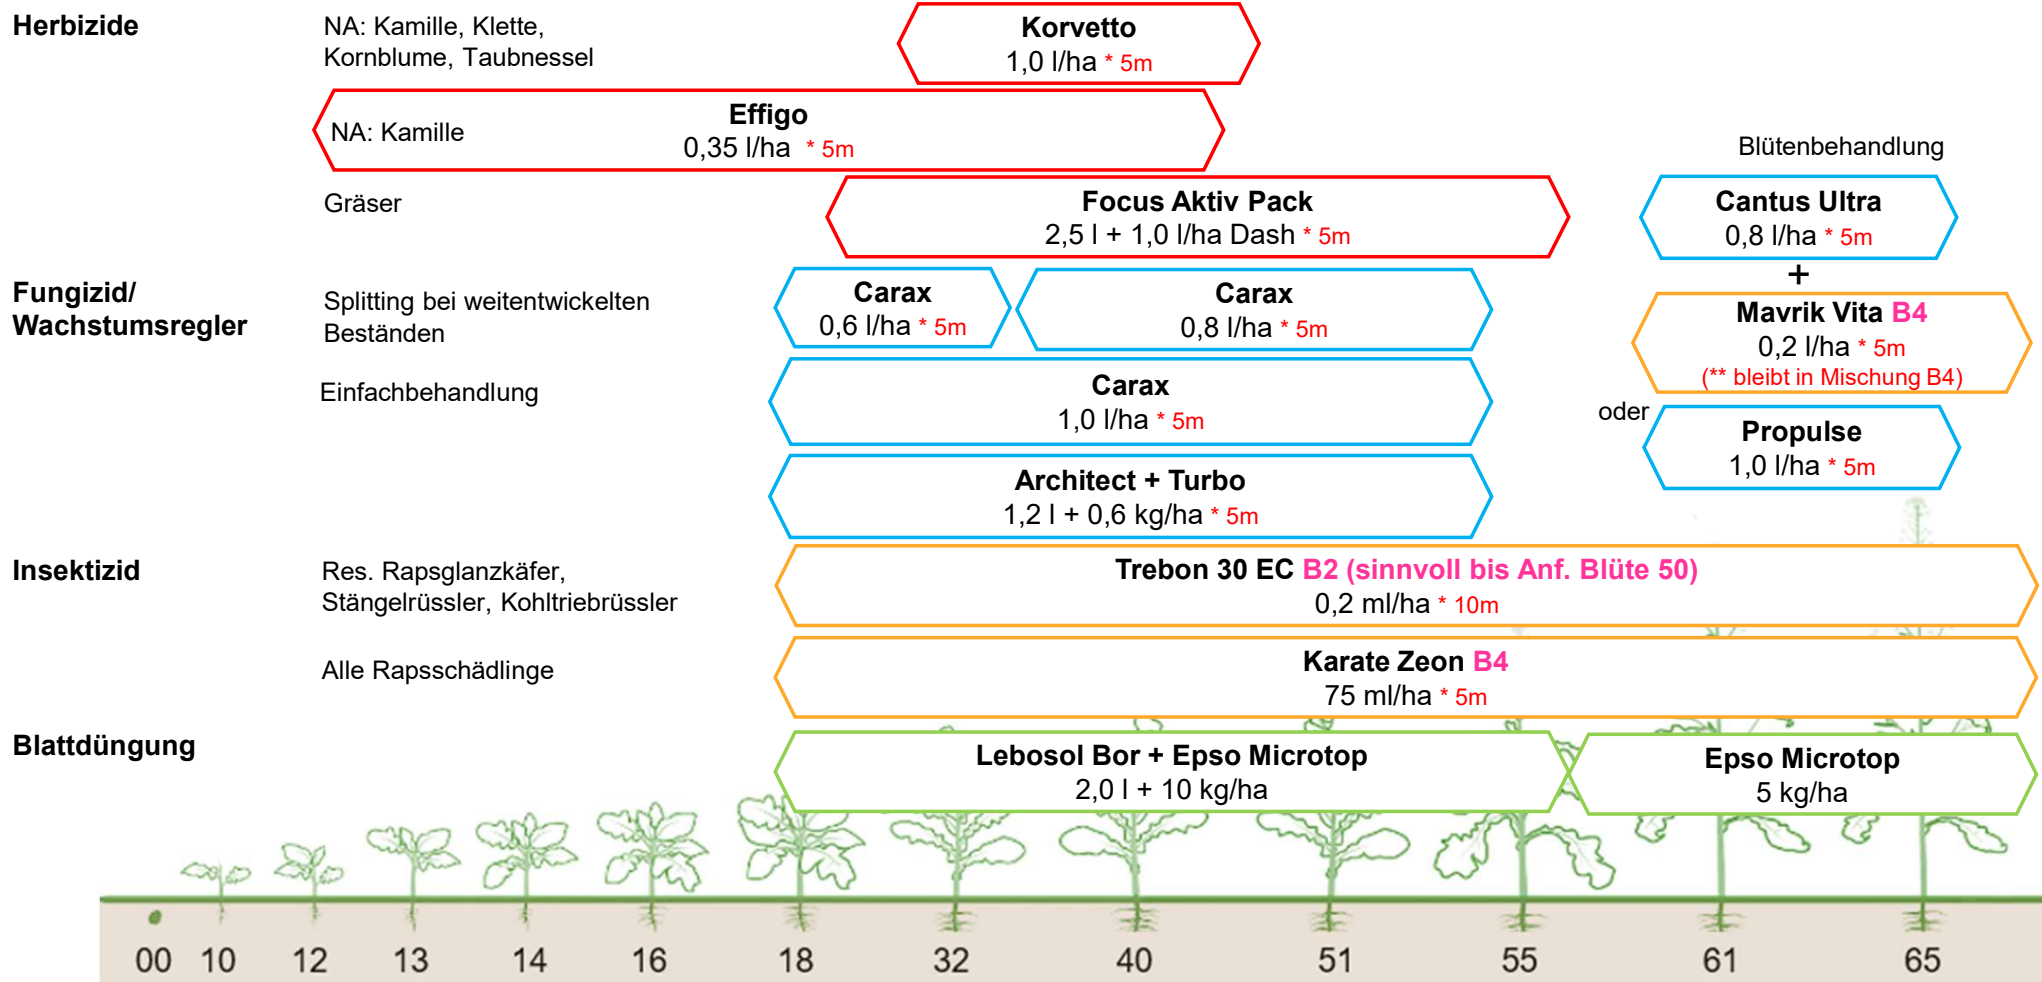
Herbizide

NA: Kamille, Klette, Kornblume, Taubnessel

Korvetto
1,0 l/ha * 5m

NA: Kamille

Effigo
0,35 l/ha * 5m

Blütenbehandlung

Gräser

Focus Aktiv Pack
2,5 l + 1,0 l/ha Dash * 5m

Cantus Ultra
0,8 l/ha * 5m

+

Fungizid/ Wachstumsregler

Splitting bei weitentwickelten Beständen

Carax
0,6 l/ha * 5m

Carax
0,8 l/ha * 5m

Mavrik Vita B4
0,2 l/ha * 5m
(** bleibt in Mischung B4)

Einfachbehandlung

Carax
1,0 l/ha * 5m

oder

Propulse
1,0 l/ha * 5m

Architect + Turbo
1,2 l + 0,6 kg/ha * 5m

Insektizid

Res. Rapsglanzkäfer, Stängelrüssler, Kohltriebrüssler

Trebon 30 EC B2 (sinnvoll bis Anf. Blüte 50)
0,2 ml/ha * 10m

Alle Rapsschädlinge

Karate Zeon B4
75 ml/ha * 5m

Blattdüngung

Lebosol Bor + Epso Microtop
2,0 l + 10 kg/ha

Epso Microtop
5 kg/ha

00 10 12 13 14 16 18 32 40 51 55 61 65